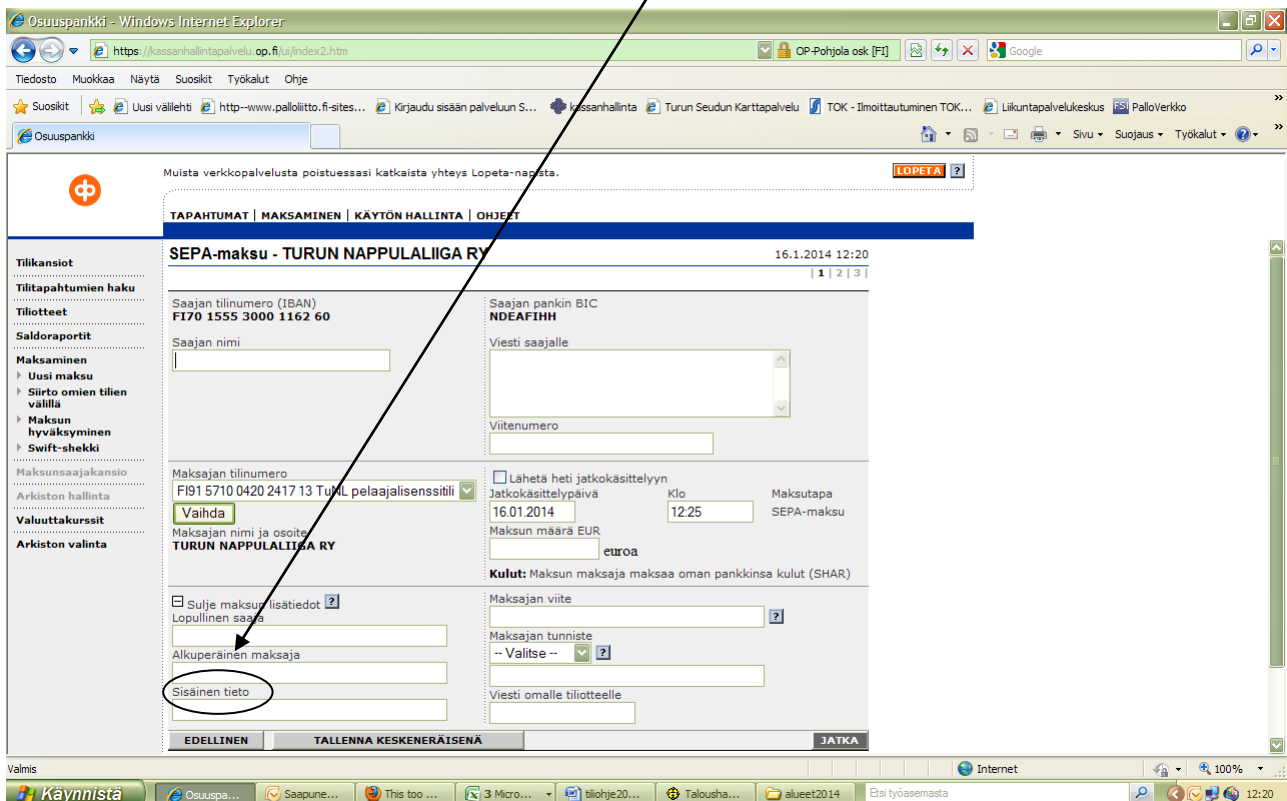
Osuuspankki - Windows Internet Explorer

https://kassanhallintapalvelu.op.fi/ui/index2.htm

OP-Pohjola osk [FI]

Google

Tiedosto Muokkaa Näytä Suosikit Työkalut Ohje

Suosikit Uusi välilehti http--www.palloliitto.fi-sites... Kirjaudu sisään palveluun S... kassanhallinta Turun Seudun Karttapalvelu TOK - Ilmoittautuminen TOK... Liikuntapalvelukeskus PalloVerkko

Osuuspankki

Sivu Suojaus Työkalut

Muista verkkopalvelusta poistuessasi katkaista yhteys Lopeta-napista.

LOPETA ?

TAPAHTUMAT | MAKSAMINEN | KÄYTÖN HALLINTA | OHJEET

Tilikansiot
Tilitapahtumien haku
Tiliotteet
Saldoraportit
Maksaminen
Uusi maksu
Siirto omien tilien välillä
Maksun hyväksyminen
Swift-shekki
Maksunsaajakansio
Arkiston hallinta
Valuuttakurssit
Arkiston valinta

SEPA-maksu - TURUN NAPPULALIIGA RY

16.1.2014 12:20

| 1 | 2 | 3 |

Saajan tilinumero (IBAN)
FI70 1555 3000 1162 60

Saajan pankin BIC
NDEAFIHH

Saajan nimi

Viesti saajalle

Viitenumero

Maksajan tilinumero
FI91 5710 0420 2417 13 TuNL pelaajalisenssitili

Vaihda

Maksajan nimi ja osoite
TURUN NAPPULALIIGA RY

Lähetä heti jatkokäsittelyyn
Jatkokäsittelypäivä
16.01.2014
Klo
12:25
Maksutapa
SEPA-maksu

Maksun määrä EUR
euroa

Kulut: Maksun maksaja maksaa oman pankkinsa kulut (SHAR)

Sulje maksun lisätiedot ?
Lopullinen saaja

Alkuperäinen maksaja

Sisäinen tieto

Maksajan viite ?

Maksajan tunniste
-- Valitse -- ?

Viesti omalle tiliotteelle

EDELLINEN TALLENNA KESKENERÄISENÄ JATKA

Valmis

Internet

100%

Käynnistä Osuuspa... Saapune... This too ... 3 Micro... tiliohje20... Talousha... alueet2014 Etsi työasemasta 12:20